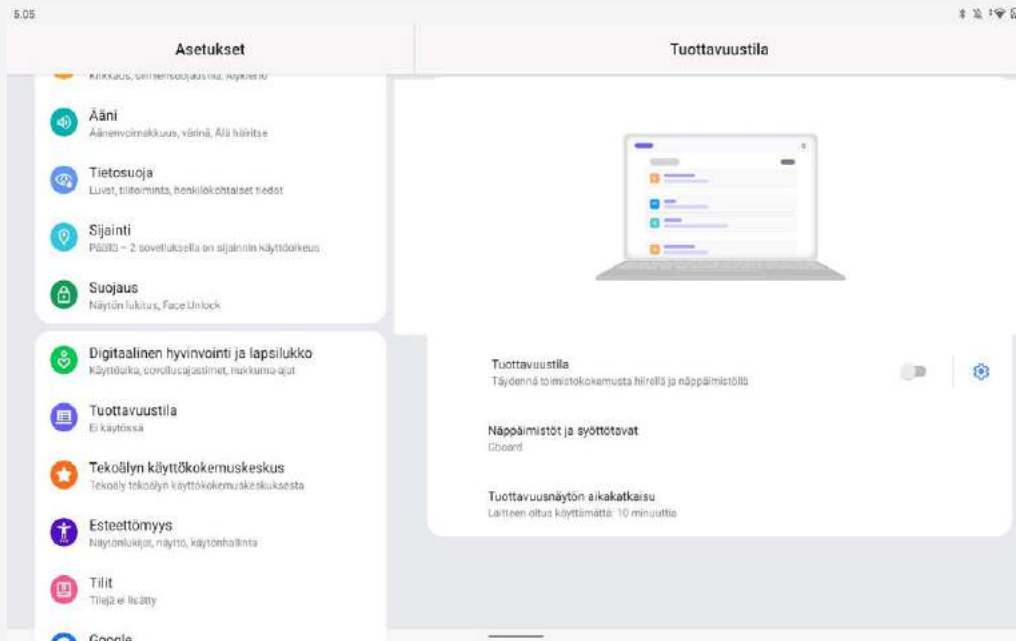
5.05

Asetukset

Kirkkaus, silmiensuojaustila, Älykello

Ääni
Äänenvoimakkuus, värinä, Älä häiritse

Tietosuoja
Luvat, tilitoiminta, henkilökohtaiset tiedot

Sijainti
Päällä – 2 sovelluksella on sijainnin käyttöoikeus

Suojaus
Näytön lukitus, Face Unlock

Digitaalinen hyvinvointi ja lapsilukko
Käyttöaika, sovellusajastimet, nukkuma-ajat

Tuottavuustila
Ei käytössä

Tekoälyn käyttökokemuskeskus
Tekoäly tekoälyn käyttökokemuskeskuksesta

Esteettömyys
Näytönlukijat, näyttö, käytönhallinta

Tilit
Tilejä ei lisätty

Google

Tuottavuustila

Tuottavuustila
Täydennä toimistokokemusta hiirellä ja näppäimistöllä

Näppäimistöt ja syöttötavat
Gboard

Tuottavuusnäytön aikakatkaisu
Laitteen oltua käyttämättä: 10 minuuttia